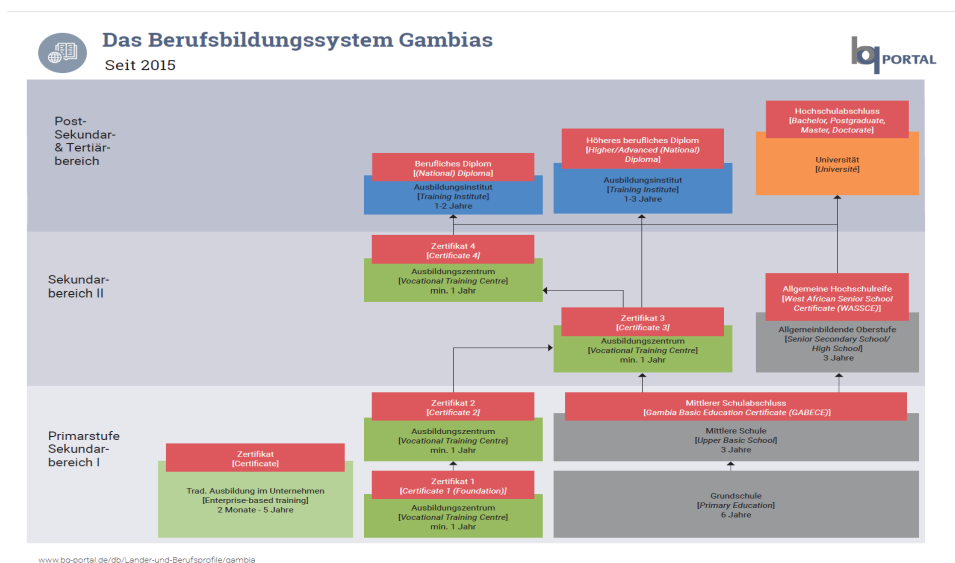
Das Berufsbildungssystem Gambias
Seit 2015

bq PORTAL

Post-Sekundar- & Tertiärbereich

Sekundarbereich II

Primarstufe Sekundarbereich I

Hochschulabschluss
[Bachelor, Postgraduate, Master, Doctorate]

Universität
[Universit​é]

Höheres berufliches Diplom
[Higher/Advanced (National) Diploma]

Ausbildungsinstitut
[Training Institute]
1-3 Jahre

Berufliches Diplom
[(National) Diploma]

Ausbildungsinstitut
[Training Institute]
1-2 Jahre

Zertifikat 4
[Certificate 4]

Ausbildungszentrum
[Vocational Training Centre]
min. 1 Jahr

Allgemeine Hochschulreife
[West African Senior School Certificate (WASSCE)]

Allgemeinbildende Oberstufe
[Senior Secondary School/ High School]
3 Jahre

Zertifikat 3
[Certificate 3]

Ausbildungszentrum
[Vocational Training Centre]
min. 1 Jahr

Zertifikat 2
[Certificate 2]

Ausbildungszentrum
[Vocational Training Centre]
min. 1 Jahr

Mittlerer Schulabschluss
[Gambia Basic Education Certificate (GABECE)]

Mittlere Schule
[Upper Basic School]
3 Jahre

Zertifikat
[Certificate]

Trad. Ausbildung im Unternehmen
[Enterprise-based training]
2 Monate - 5 Jahre

Zertifikat 1
[Certificate 1 (Foundation)]

Ausbildungszentrum
[Vocational Training Centre]
min. 1 Jahr

Grundschule
[Primary Education]
6 Jahre

www.bq-portal.de/db/Länder-und-Berufsprofile/gambia